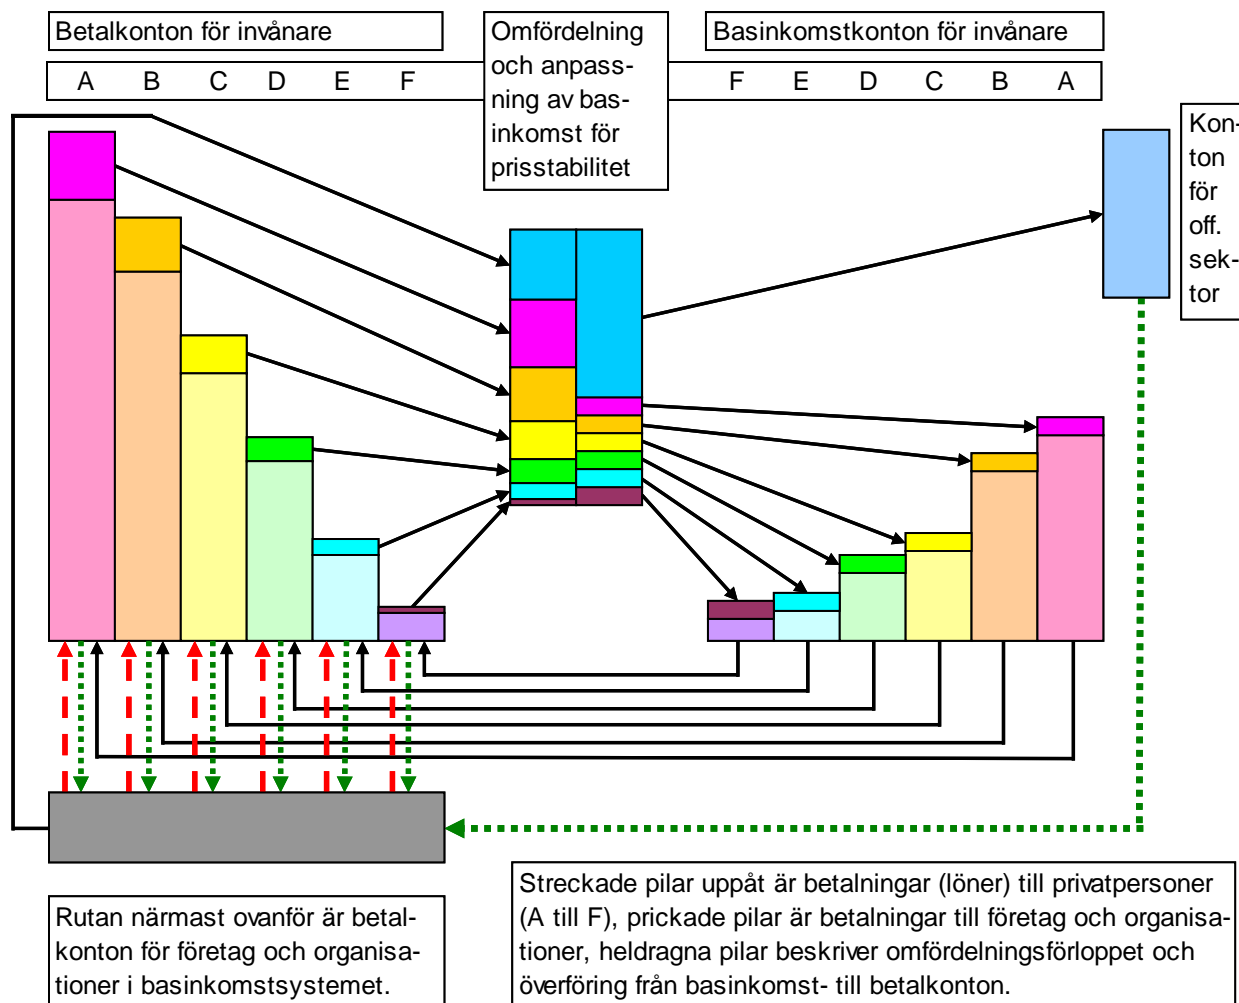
Betalkonton för invånare

A B C D E F

Omfördelning och anpassning av basinkomst för prisstabilitet

Basinkomstkonton för invånare

F E D C B A

Konton för off. sektor

Rutan närmast ovanför är betalkonton för företag och organisationer i basinkomstsystemet.

Streckade pilar uppåt är betalningar (löner) till privatpersoner (A till F), prickade pilar är betalningar till företag och organisationer, heldragna pilar beskriver omfördelningsförloppet och överföring från basinkomst- till betalkonton.